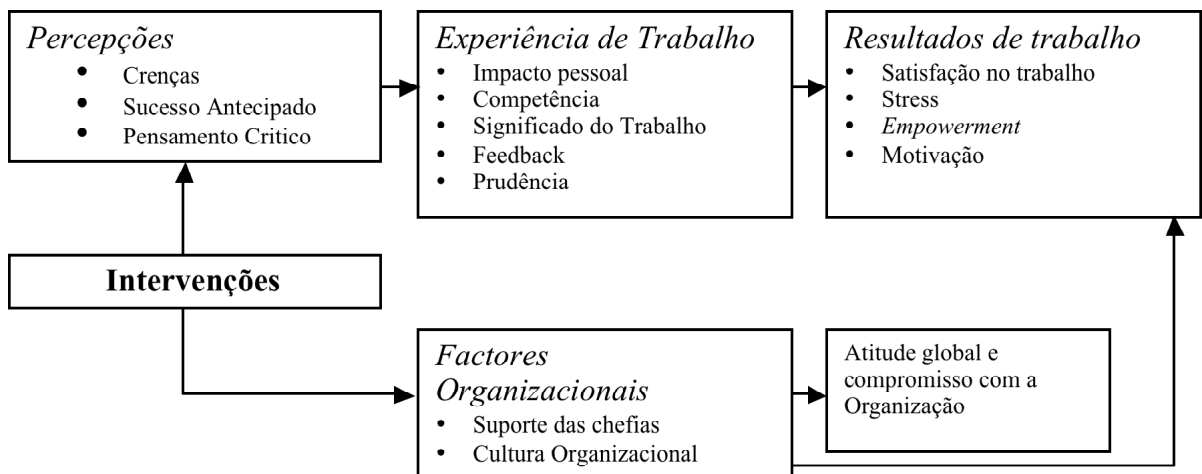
Percepções
- Crenças
- Sucesso Antecipado
- Pensamento Critico

Experiência de Trabalho
- Impacto pessoal
- Competência
- Significado do Trabalho
- Feedback
- Prudência

Resultados de trabalho
- Satisfação no trabalho
- Stress
- Empowerment
- Motivação

Intervenções

Factores Organizacionais
- Suporte das chefias
- Cultura Organizacional

Atitude global e compromisso com a Organização